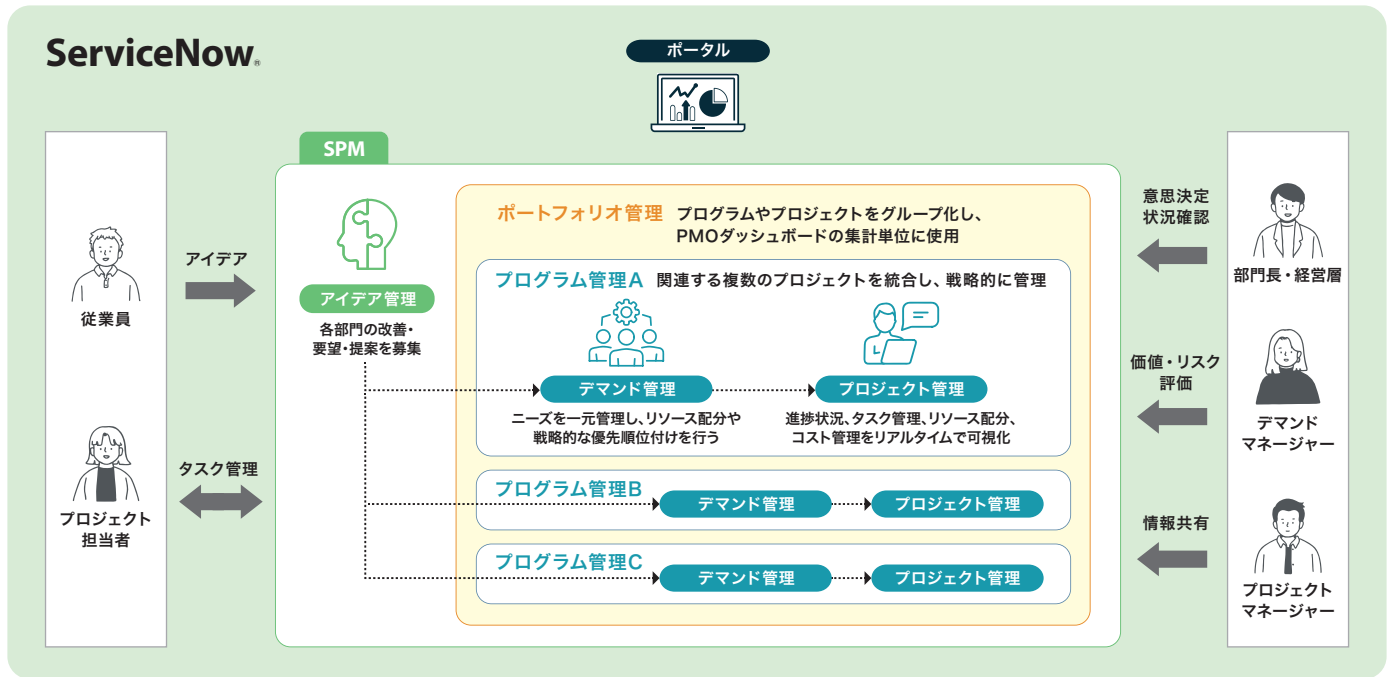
ServiceNow

ポータル

SPM

従業員

アイデア

プロジェクト担当者

タスク管理

アイデア管理

各部門の改善・要望・提案を募集

ポートフォリオ管理 プログラムやプロジェクトをグループ化し、PMOダッシュボードの集計単位に使用

プログラム管理A 関連する複数のプロジェクトを統合し、戦略的に管理

デマンド管理

ニーズを一元管理し、リソース配分や戦略的な優先順位付けを行う

プロジェクト管理

進捗状況、タスク管理、リソース配分、コスト管理をリアルタイムで可視化

プログラム管理B

デマンド管理

プロジェクト管理

プログラム管理C

デマンド管理

プロジェクト管理

意思決定状況確認

部門長・経営層

価値・リスク評価

デマンドマネージャー

情報共有

プロジェクトマネージャー